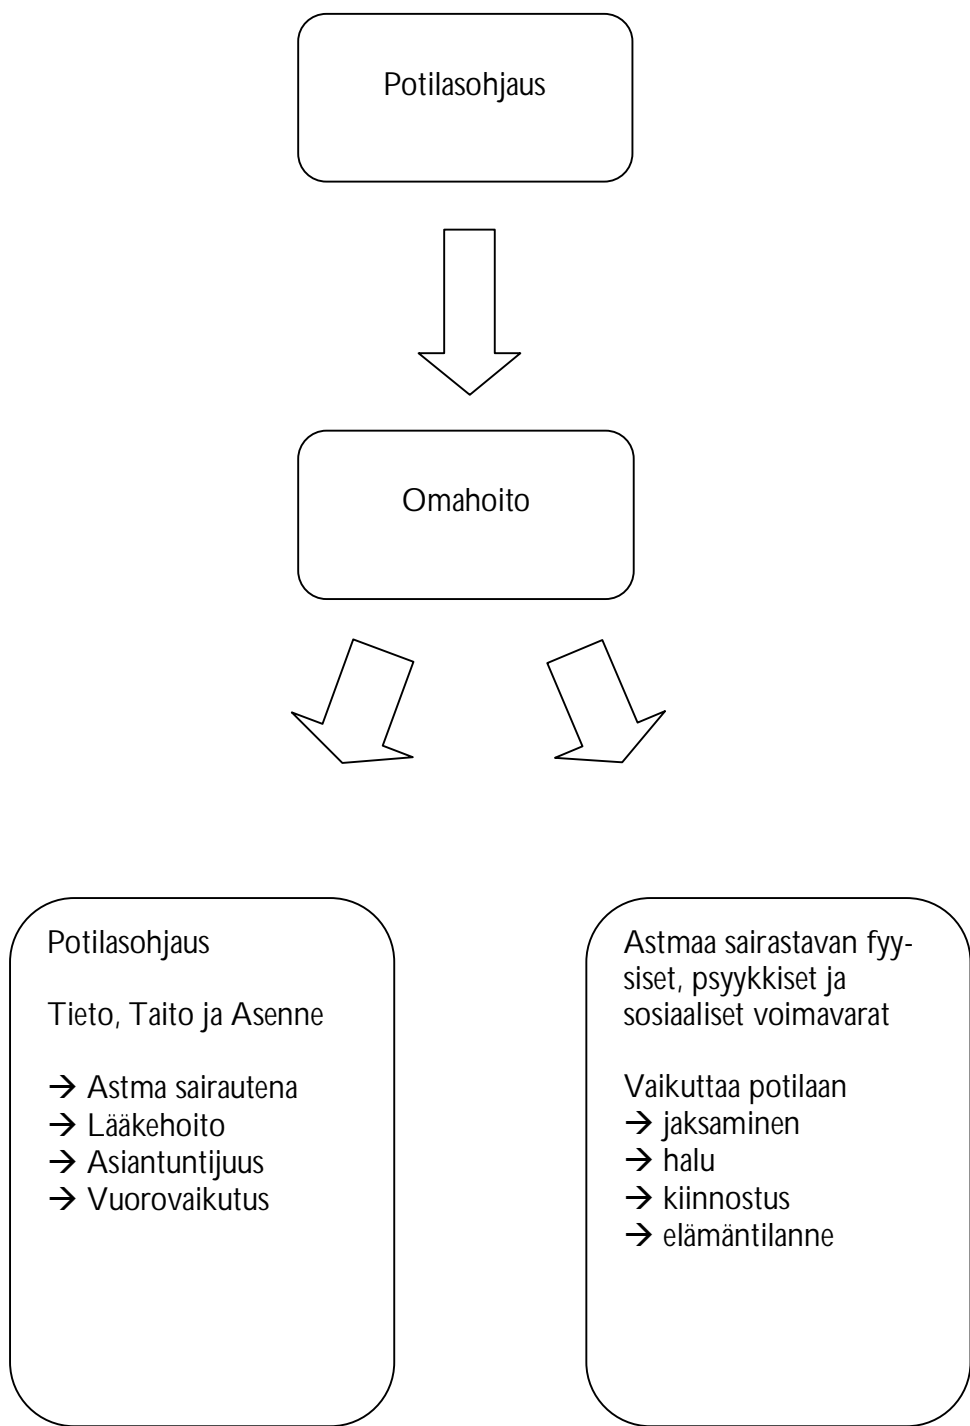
Potilasohjaus

Omahoito

Potilasohjaus

Tieto, Taito ja Asenne

→ Astma sairautena
→ Lääkehoito
→ Asiantuntijuus
→ Vuorovaikutus

Astmaa sairastavan fyysiset, psyykkiset ja sosiaaliset voimavarat

Vaikuttaa potilaan
→ jaksaminen
→ halu
→ kiinnostus
→ elämäntilanne